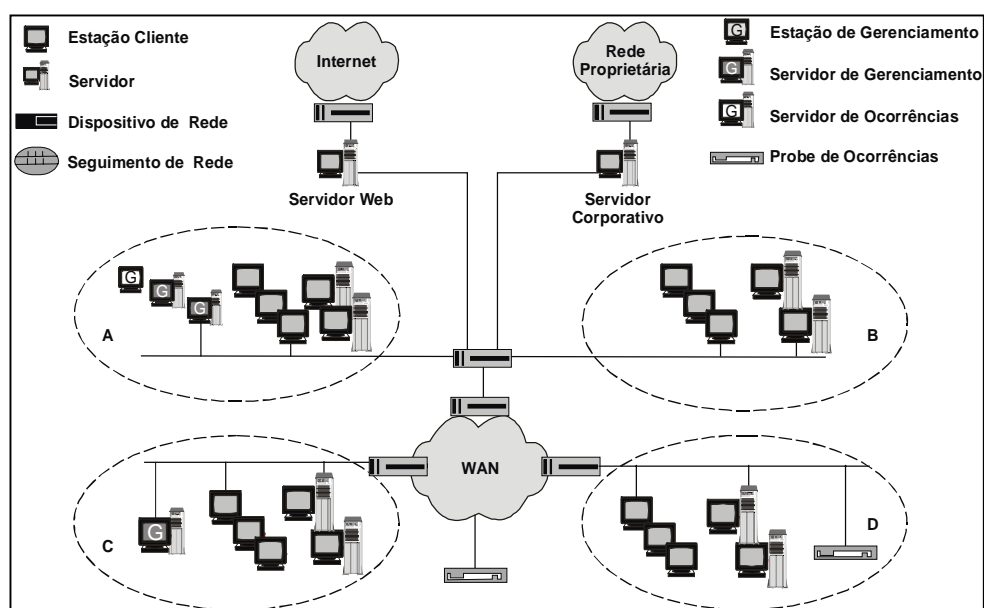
Estação Cliente
Servidor
Dispositivo de Rede
Seguimento de Rede

Internet

Rede Proprietária

G Estação de Gerenciamento
G Servidor de Gerenciamento
G Servidor de Ocorrências
Probe de Ocorrências

Servidor Web

Servidor Corporativo

G
G
G

A

B

WAN

G

C

D